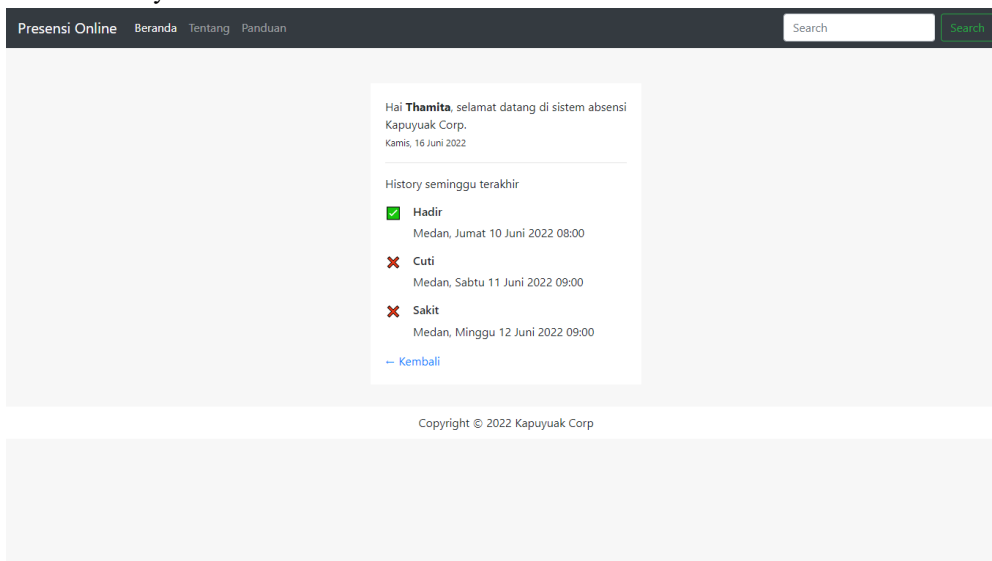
Presensi Online Beranda Tentang Panduan

Search Search

Hai **Thamita**, selamat datang di sistem absensi Kapuyuak Corp.

Kamis, 16 Juni 2022

History seminggu terakhir

**Hadir**
Medan, Jumat 10 Juni 2022 08:00

**Cuti**
Medan, Sabtu 11 Juni 2022 09:00

**Sakit**
Medan, Minggu 12 Juni 2022 09:00

← Kembali

Copyright © 2022 Kapuyuak Corp